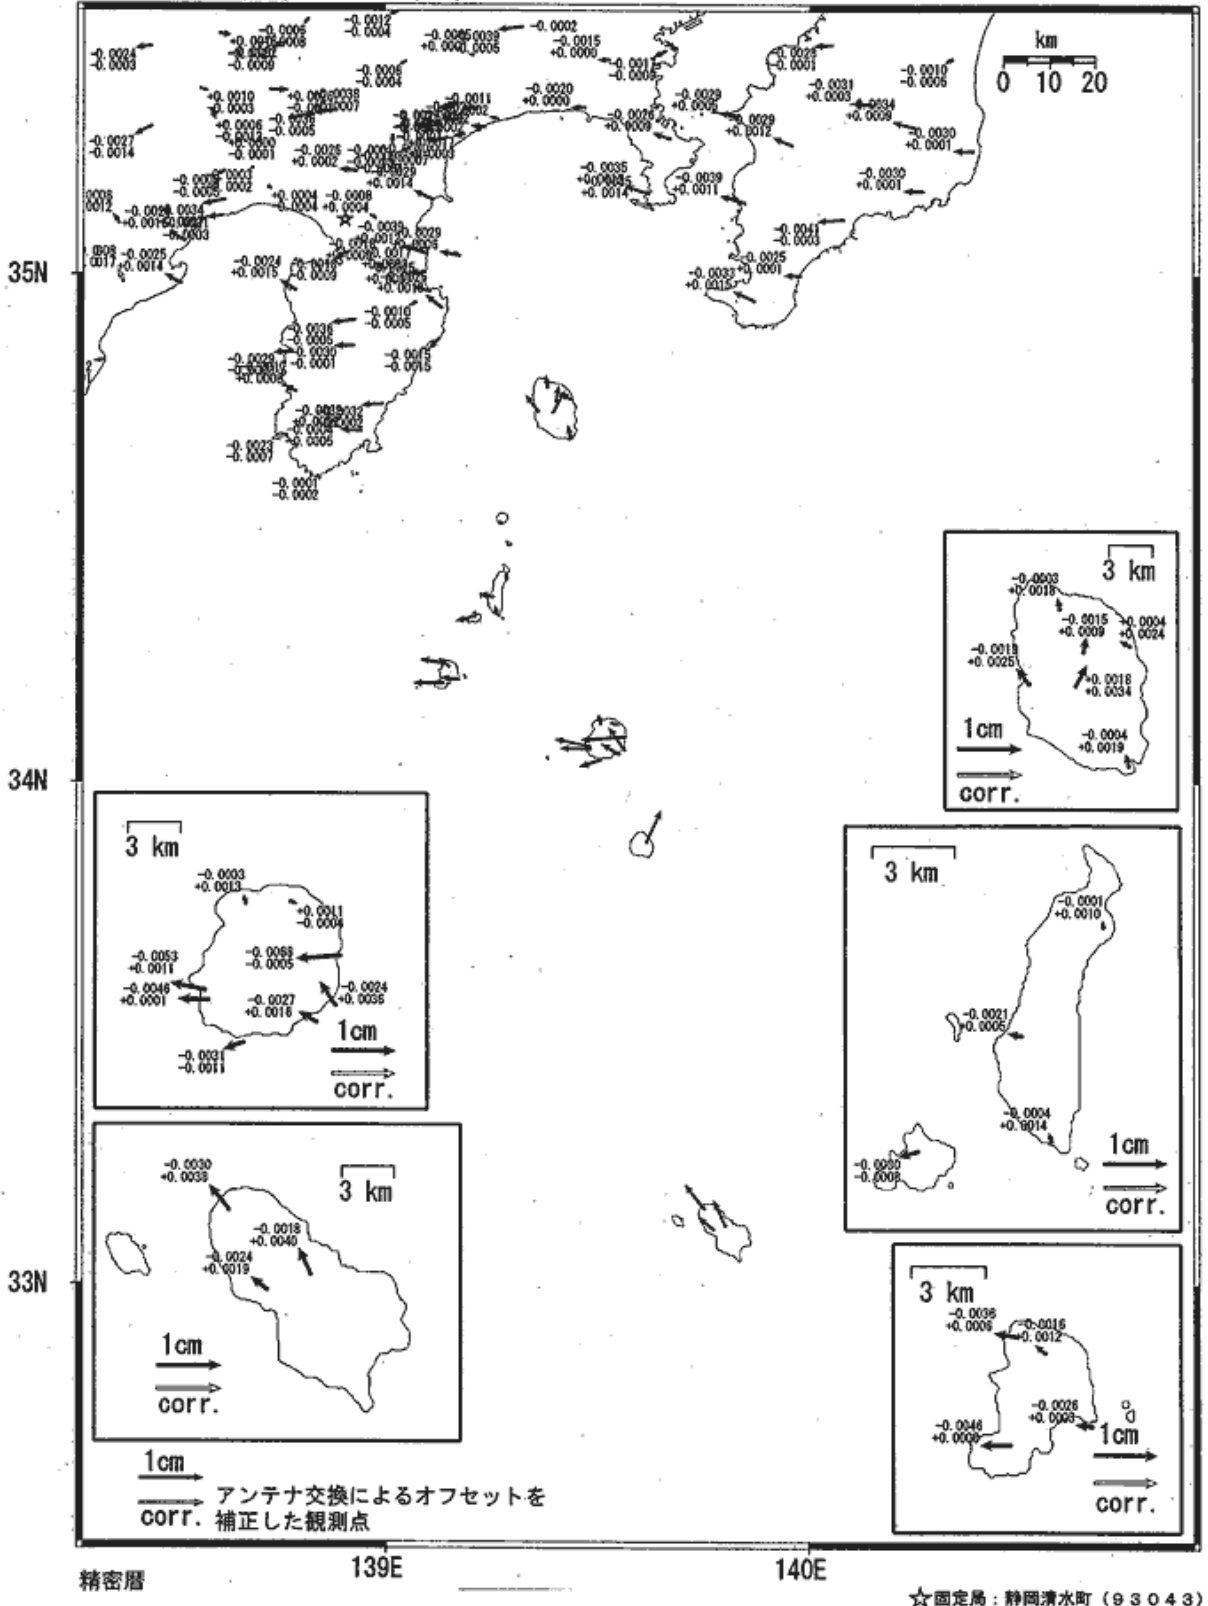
km
0 10 20

35N

34N

33N

-0.0024
-0.0003

-0.0027
-0.0014

-0.0012
-0.0004

-0.0002

-0.0015
+0.0000

-0.0020
+0.0000

-0.0011
+0.0002

-0.0026
+0.0002

-0.0035
+0.0014

-0.0039
+0.0011

-0.0029
+0.0012

-0.0031
+0.0003

-0.0010
-0.0005

-0.0034
+0.0009

-0.0030
+0.0001

-0.0030
+0.0001

-0.0041
-0.0003

-0.0025
+0.0001

-0.0033
+0.0015

-0.0024
+0.0015

-0.0010
-0.0005

-0.0015
-0.0015

-0.0001
-0.0002

-0.0023
-0.0007

3 km
-0.0003
+0.0018
-0.0015
+0.0009
+0.0004
+0.0024
-0.0013
+0.0025
+0.0018
+0.0034
-0.0004
+0.0019
1cm
corr.

3 km
-0.0003
+0.0013
+0.0011
-0.0004
-0.0053
+0.0011
-0.0068
-0.0005
-0.0046
+0.0001
-0.0027
+0.0016
-0.0024
+0.0036
-0.0031
-0.0011
1cm
corr.

3 km
-0.0001
+0.0010
-0.0021
+0.0005
-0.0004
+0.0014
-0.0030
-0.0008
1cm
corr.

-0.0030
+0.0038
3 km
-0.0018
+0.0040
-0.0024
+0.0019
1cm
corr.

3 km
-0.0036
+0.0006
-0.0016
+0.0012
-0.0026
+0.0003
-0.0046
+0.0006
1cm
corr.

1cm
corr. アンテナ交換によるオフセットを補正した観測点

精密暦
139E
140E
☆固定局：静岡清水町（93043）